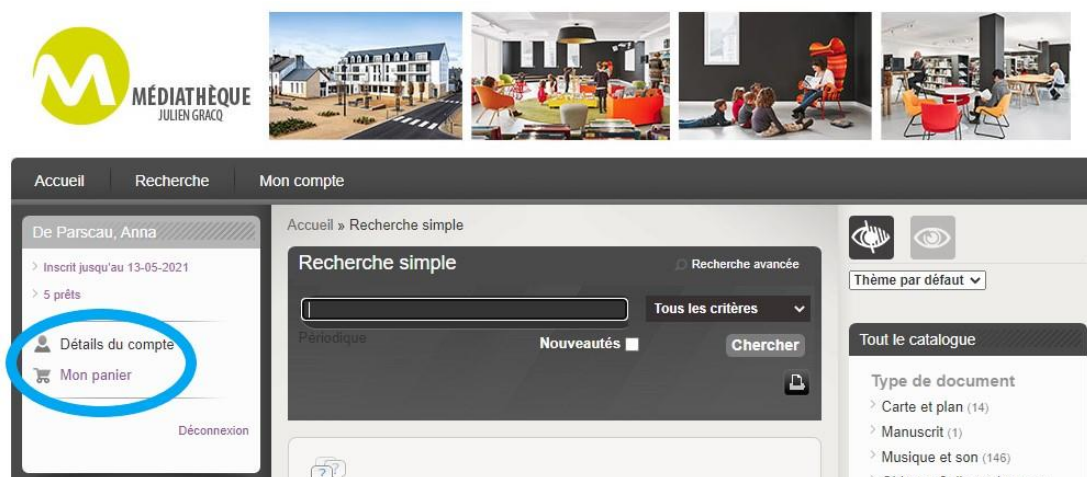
MÉDIATHÈQUE JULIEN GRACQ

Accueil Recherche Mon compte

De Parscau, Anna

Inscrit jusqu'au 13-05-2021

5 prêts

Détails du compte

Mon panier

Déconnexion

Accueil » Recherche simple

Recherche simple

Recherche avancée

Tous les critères

Périodique

Nouveautés

Chercher

Thème par défaut

Tout le catalogue

Type de document

Carte et plan (14)

Manuscrit (1)

Musique et son (146)